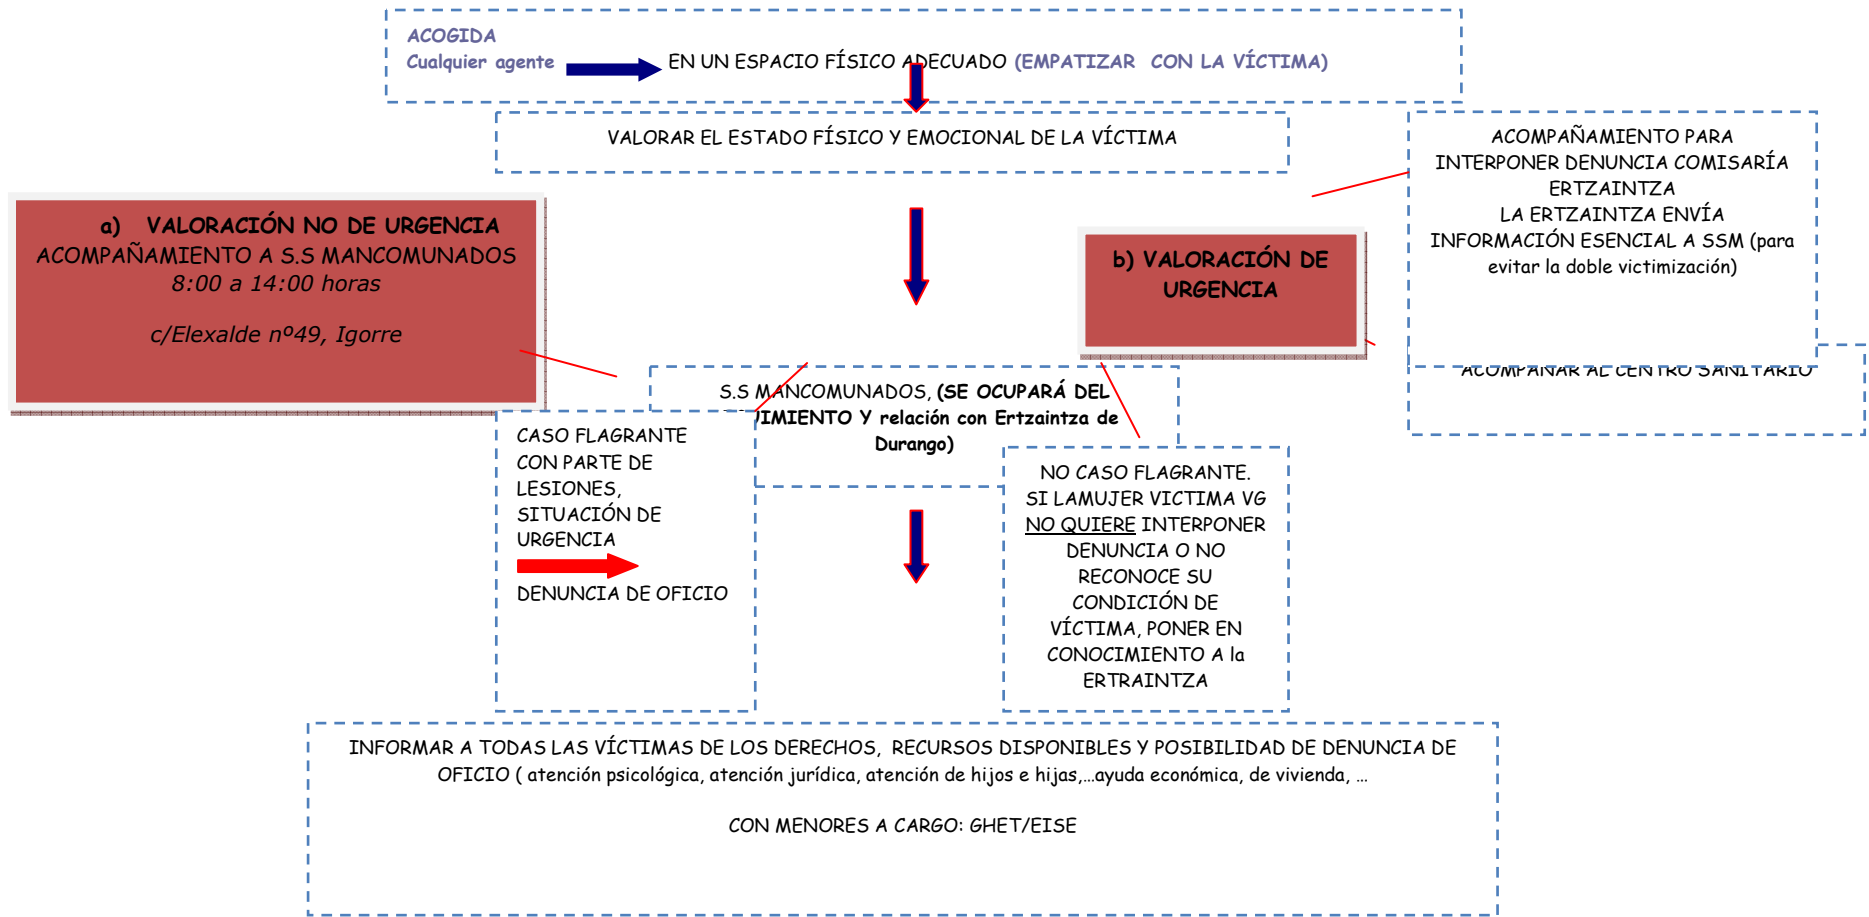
ACOGIDA
Cualquier agente

EN UN ESPACIO FÍSICO ADECUADO (EMPATIZAR CON LA VÍCTIMA)

VALORAR EL ESTADO FÍSICO Y EMOCIONAL DE LA VÍCTIMA

ACOMPAÑAMIENTO PARA INTERPONER DENUNCIA COMISARÍA ERTZAINTZA
LA ERTZAINTZA ENVÍA INFORMACIÓN ESENCIAL A SSM (para evitar la doble victimización)

a) VALORACIÓN NO DE URGENCIA
ACOMPAÑAMIENTO A S.S MANCOMUNADOS
8:00 a 14:00 horas

c/Elexalde nº49, Igorre

b) VALORACIÓN DE URGENCIA

ACOMPAÑAR AL CENTRO SANITARIO

S.S MANCOMUNADOS, (SE OCUPARÁ DEL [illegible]IMIENTO Y relación con Ertzaintza de Durango)

CASO FLAGRANTE CON PARTE DE LESIONES, SITUACIÓN DE URGENCIA

DENUNCIA DE OFICIO

NO CASO FLAGRANTE. SI LAMUJER VICTIMA VG NO QUIERE INTERPONER DENUNCIA O NO RECONOCE SU CONDICIÓN DE VÍCTIMA, PONER EN CONOCIMIENTO A la ERTRAINTZA

INFORMAR A TODAS LAS VÍCTIMAS DE LOS DERECHOS, RECURSOS DISPONIBLES Y POSIBILIDAD DE DENUNCIA DE OFICIO ( atención psicológica, atención jurídica, atención de hijos e hijas,…ayuda económica, de vivienda, …

CON MENORES A CARGO: GHET/EISE